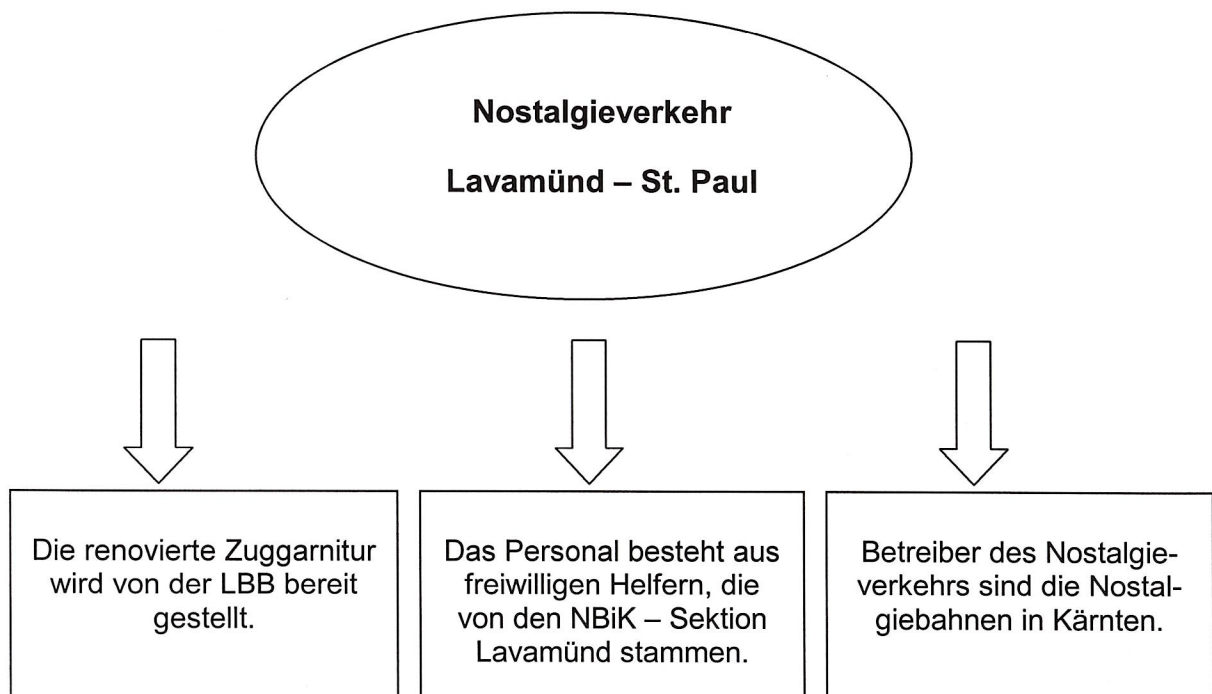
Nostalgieverkehr

Lavamünd – St. Paul

Die renovierte Zuggarnitur wird von der LBB bereit gestellt.

Das Personal besteht aus freiwilligen Helfern, die von den NBiK – Sektion Lavamünd stammen.

Betreiber des Nostalgieverkehrs sind die Nostalgiebahnen in Kärnten.